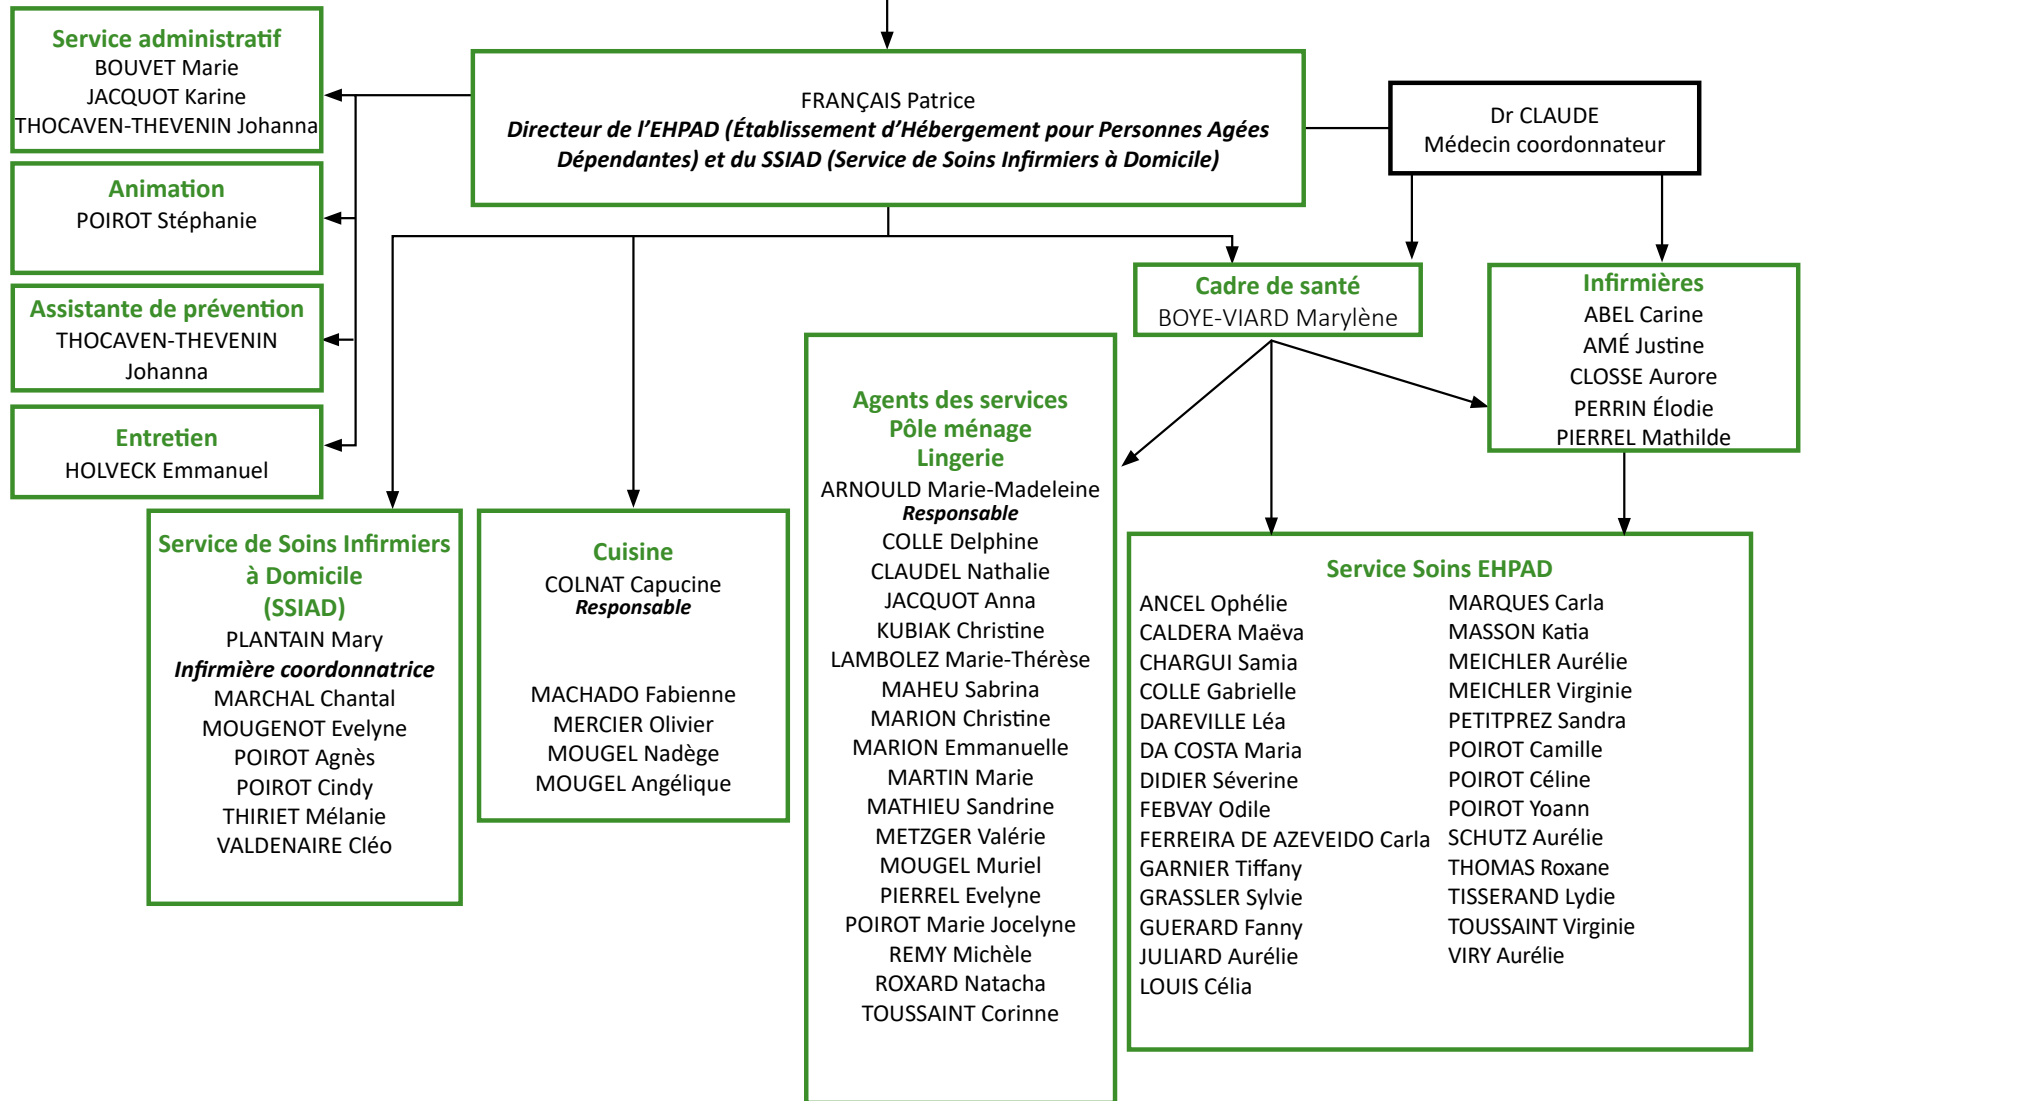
Service administratif
BOUVET Marie
JACQUOT Karine
THOCAVEN-THEVENIN Johanna

FRANÇAIS Patrice
*Directeur de l'EHPAD (Établissement d'Hébergement pour Personnes Agées Dépendantes) et du SSIAD (Service de Soins Infirmiers à Domicile)*

Dr CLAUDE
Médecin coordonnateur

Animation
POIROT Stéphanie

Assistante de prévention
THOCAVEN-THEVENIN Johanna

Entretien
HOLVECK Emmanuel

Cadre de santé
BOYE-VIARD Marylène

Infirmières
ABEL Carine
AMÉ Justine
CLOSSE Aurore
PERRIN Élodie
PIERREL Mathilde

Service de Soins Infirmiers à Domicile (SSIAD)
PLANTAIN Mary
*Infirmière coordonnatrice*
MARCHAL Chantal
MOUGENOT Evelyne
POIROT Agnès
POIROT Cindy
THIRIET Mélanie
VALDENAIRE Cléo

Cuisine
COLNAT Capucine
*Responsable*
MACHADO Fabienne
MERCIER Olivier
MOUGEL Nadège
MOUGEL Angélique

Agents des services
Pôle ménage
Lingerie
ARNOULD Marie-Madeleine
*Responsable*
COLLE Delphine
CLAUDEL Nathalie
JACQUOT Anna
KUBIAK Christine
LAMBOLEZ Marie-Thérèse
MAHEU Sabrina
MARION Christine
MARION Emmanuelle
MARTIN Marie
MATHIEU Sandrine
METZGER Valérie
MOUGEL Muriel
PIERREL Evelyne
POIROT Marie Jocelyne
REMY Michèle
ROXARD Natacha
TOUSSAINT Corinne

Service Soins EHPAD
ANCEL Ophélie
CALDERA Maëva
CHARGUI Samia
COLLE Gabrielle
DAREVILLE Léa
DA COSTA Maria
DIDIER Séverine
FEBVAY Odile
FERREIRA DE AZEVEIDO Carla
GARNIER Tiffany
GRASSLER Sylvie
GUERARD Fanny
JULIARD Aurélie
LOUIS Célia

MARQUES Carla
MASSON Katia
MEICHLER Aurélie
MEICHLER Virginie
PETITPREZ Sandra
POIROT Camille
POIROT Céline
POIROT Yoann
SCHUTZ Aurélie
THOMAS Roxane
TISSERAND Lydie
TOUSSAINT Virginie
VIRY Aurélie